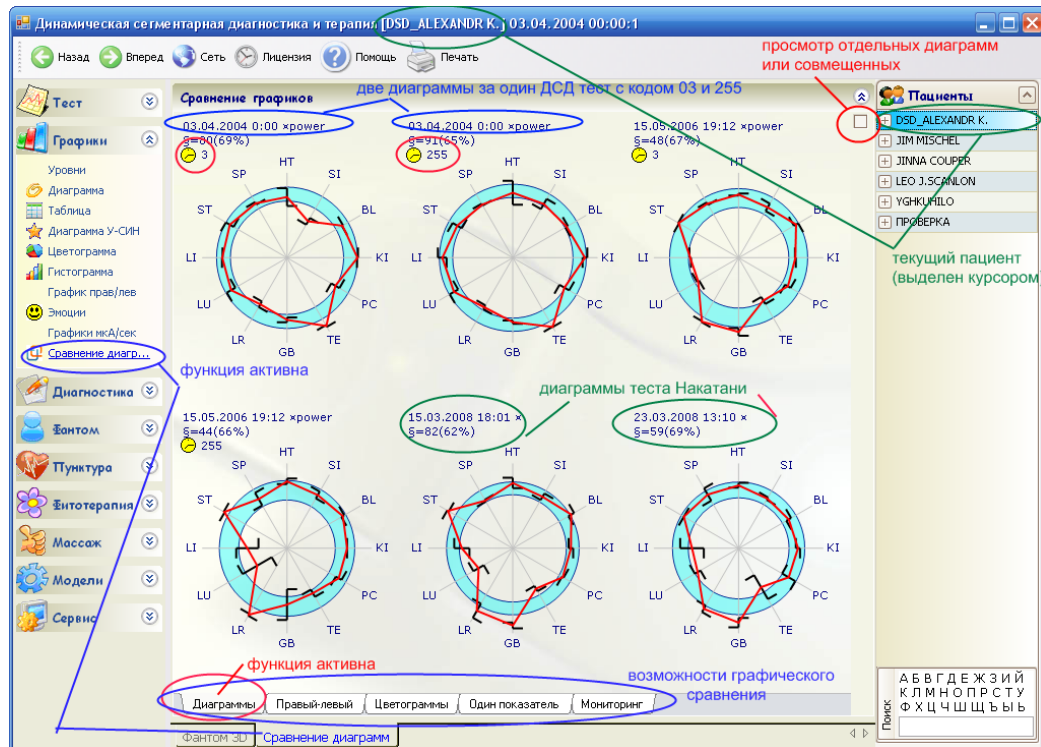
Динамическая сегментарная диагностика и терапия [DSD_ALEXANDR K.] 03.04.2004 00:00:1

Назад Вперед Сеть Лицензия Помощь Печать

просмотр отдельных диаграмм или совмещенных

Тест

Графики

Уровни
Диаграмма
Таблица
Диаграмма У-СИН
Цветограмма
Гистограмма
График прав/лев
Эмоции
Графики мкА/сек
Сравнение диагр...

функция активна

Диагностика
Фантом
Пунктура
Фитотерапия
Массаж
Модели
Сервис

Сравнение графиков

две диаграммы за один ДСД тест с кодом 03 и 255

03.04.2004 0:00 ×power
§=80(69%)
3

03.04.2004 0:00 ×power
§=91(65%)
255

15.05.2006 19:12 ×power
§=48(67%)
3

HT SI BL KI PC TE GB LR LU LI ST SP

15.05.2006 19:12 ×power
§=44(66%)
255

диаграммы теста Накатани

15.03.2008 18:01 ×
§=82(62%)

23.03.2008 13:10 ×
§=59(69%)

функция активна

возможности графического сравнения

Диаграммы | Правый-левый | Цветограммы | Один показатель | Мониторинг

Фантом 3D | Сравнение диаграмм

Пациенты

DSD_ALEXANDR K.
JIM MISCHEL
JINNA COUPER
LEO J.SCANLON
YGHKUHILO
ПРОВЕРКА

текущий пациент (выделен курсором)

Поиск

А Б В Г Д Е Ж З И Й
К Л М Н О П Р С Т У
Ф Х Ц Ч Ш Щ Ъ Ы Ь